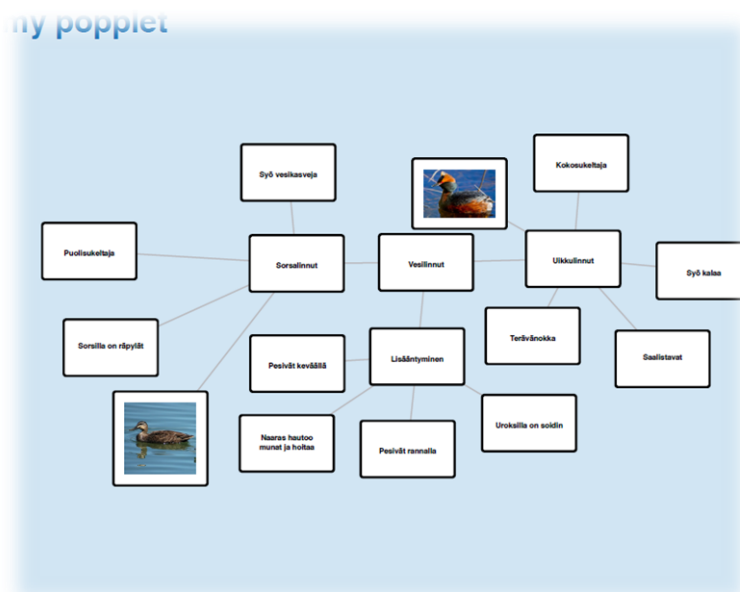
my popplet

Syö vesikasveja

Kokosukeltaja

Puolisukeltaja

Sorsalinnut

Vesilinnut

Uikkulinnut

Syö kalaa

Sorsilla on räpylät

Teräväнokka

Saalistavat

Pesivät keväällä

Lisääntyminen

Naaras hautoo munat ja hoitaa

Pesivät rannalla

Uroksilla on soidin